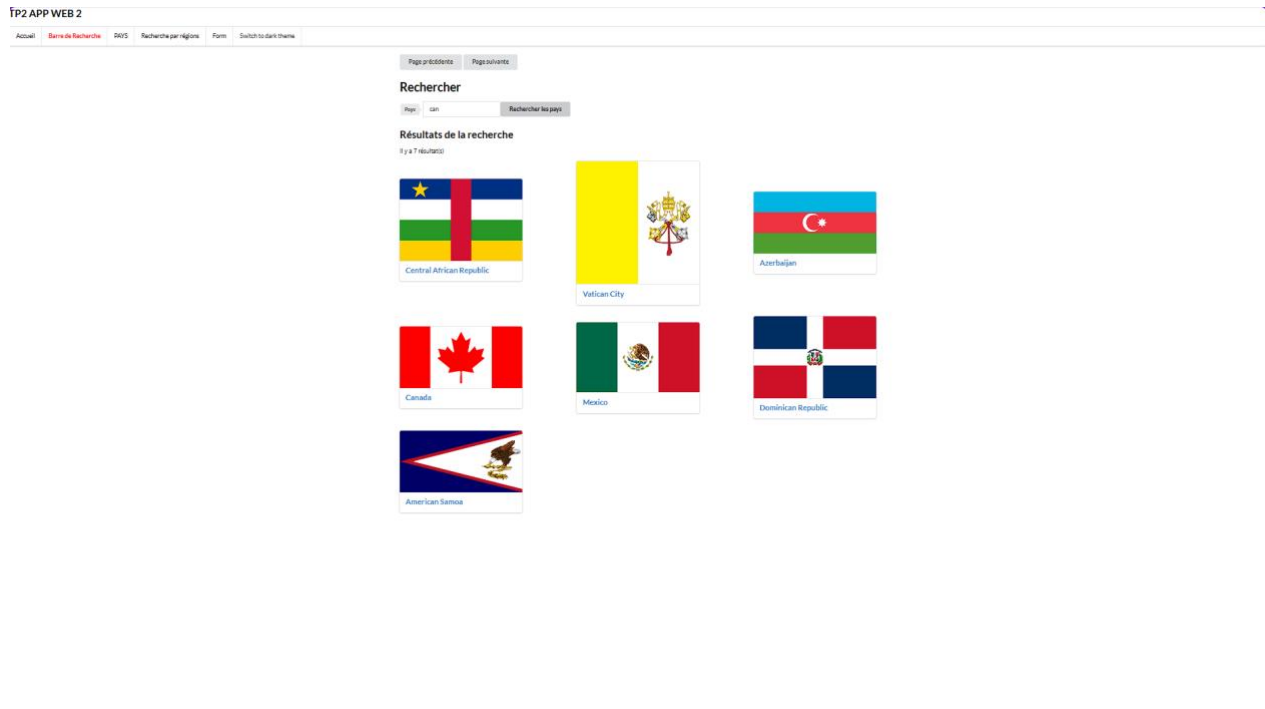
TP2 APP WEB 2

Accueil Barre de Recherche PAYS Recherche par régions Form Switch to dark theme

Page précédente Page suivante

Rechercher

Pays can Rechercher les pays

Résultats de la recherche

Il y a 7 résultat(s)

Central African Republic

Vatican City

Azerbaijan

Canada

Mexico

Dominican Republic

American Samoa